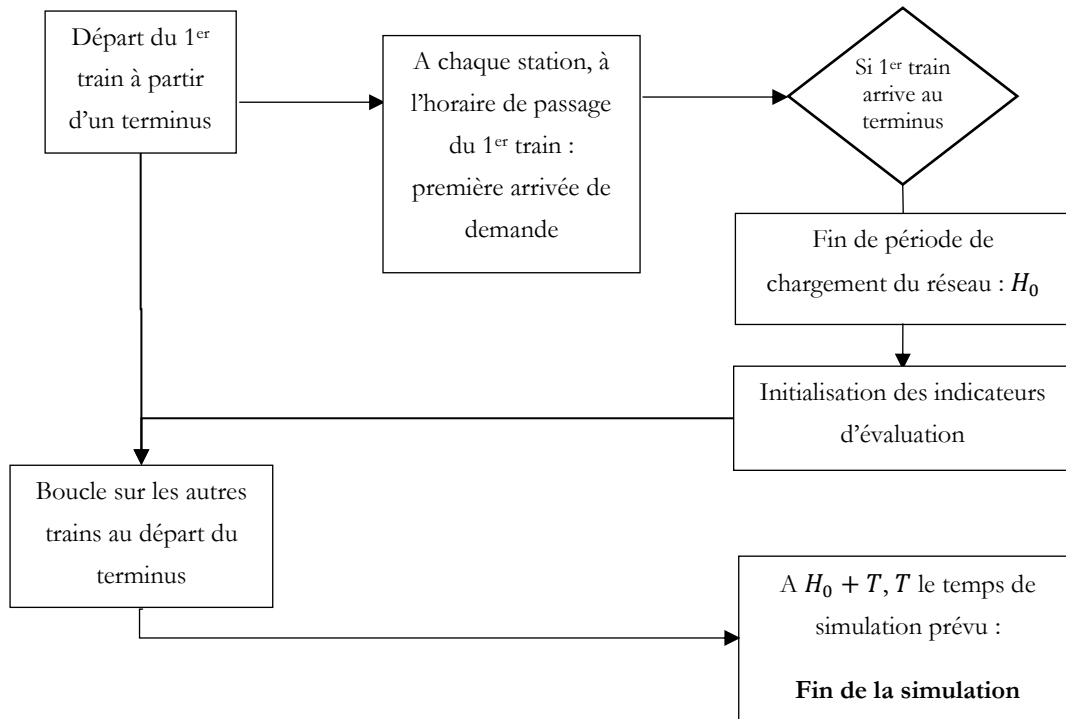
Départ du 1$^{er}$ train à partir d'un terminus

A chaque station, à l'horaire de passage du 1$^{er}$ train : première arrivée de demande

Si 1$^{er}$ train arrive au terminus

Fin de période de chargement du réseau : $H_0$

Initialisation des indicateurs d'évaluation

Boucle sur les autres trains au départ du terminus

A $H_0 + T$, $T$ le temps de simulation prévu :

**Fin de la simulation**